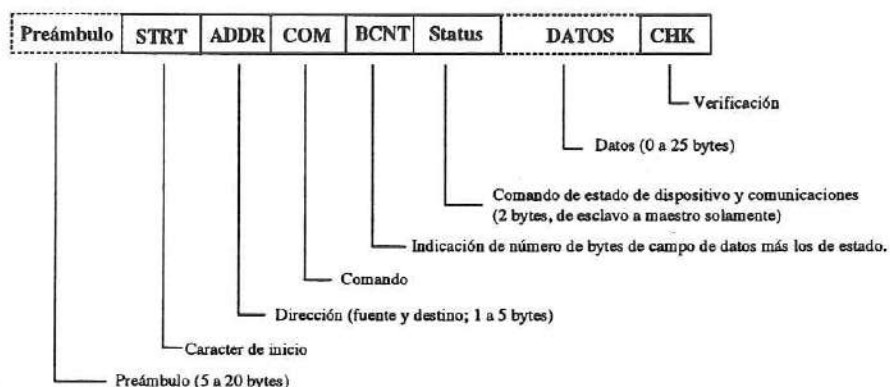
| Preámbulo | STRT | ADDR | COM | BCNT | Status | DATOS | CHK |
|---|---|---|---|---|---|---|---|

Verificación

Datos (0 a 25 bytes)

Comando de estado de dispositivo y comunicaciones (2 bytes, de esclavo a maestro solamente)

Indicación de número de bytes de campo de datos más los de estado.

Comando

Dirección (fuente y destino; 1 a 5 bytes)

Caracter de inicio

Preámbulo (5 a 20 bytes)